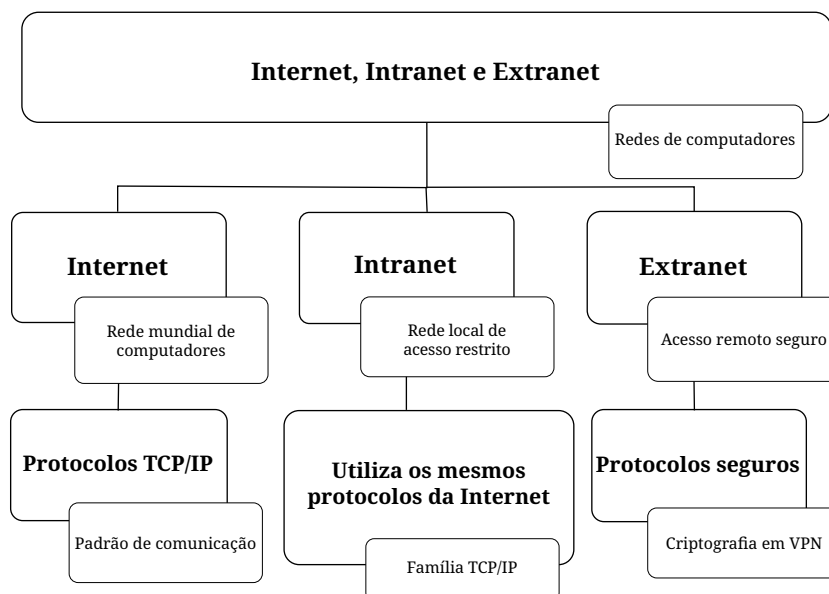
Internet, Intranet e Extranet

Redes de computadores

Internet

Rede mundial de computadores

Protocolos TCP/IP

Padrão de comunicação

Intranet

Rede local de acesso restrito

Utiliza os mesmos protocolos da Internet

Família TCP/IP

Extranet

Acesso remoto seguro

Protocolos seguros

Criptografia em VPN